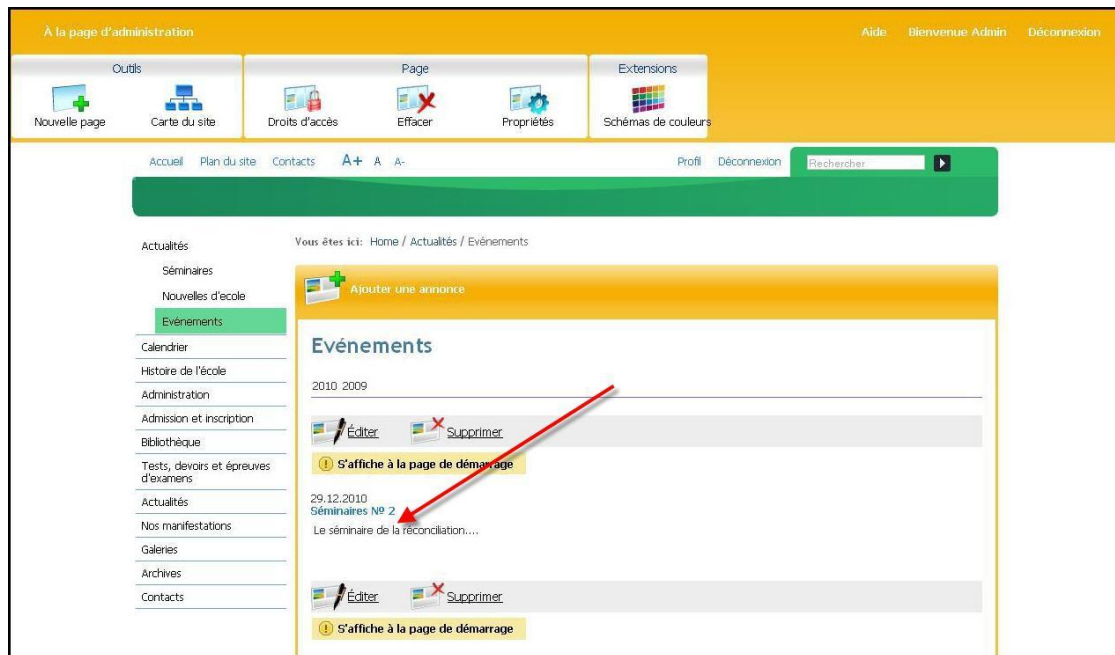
À la page d'administration

Aide Bienvenue Admin Déconnexion

Outils
Nouvelle page Carte du site

Page
Droits d'accès Effacer Propriétés

Extensions
Schémas de couleurs

Accueil Plan du site Contacts A+ A A-

Profil Déconnexion Rechercher

Actualités
Séminaires
Nouvelles d'école
Evénements
Calendrier
Histoire de l'école
Administration
Admission et inscription
Bibliothèque
Tests, devoirs et épreuves d'examens
Actualités
Nos manifestations
Galeries
Archives
Contacts

Vous êtes ici: Home / Actualités / Evénements

Ajouter une annonce

Evénements

2010 2009

Éditer Supprimer

S'affiche à la page de démarrage

29.12.2010
Séminaires Nº 2
Le séminaire de la réconciliation....

Éditer Supprimer

S'affiche à la page de démarrage